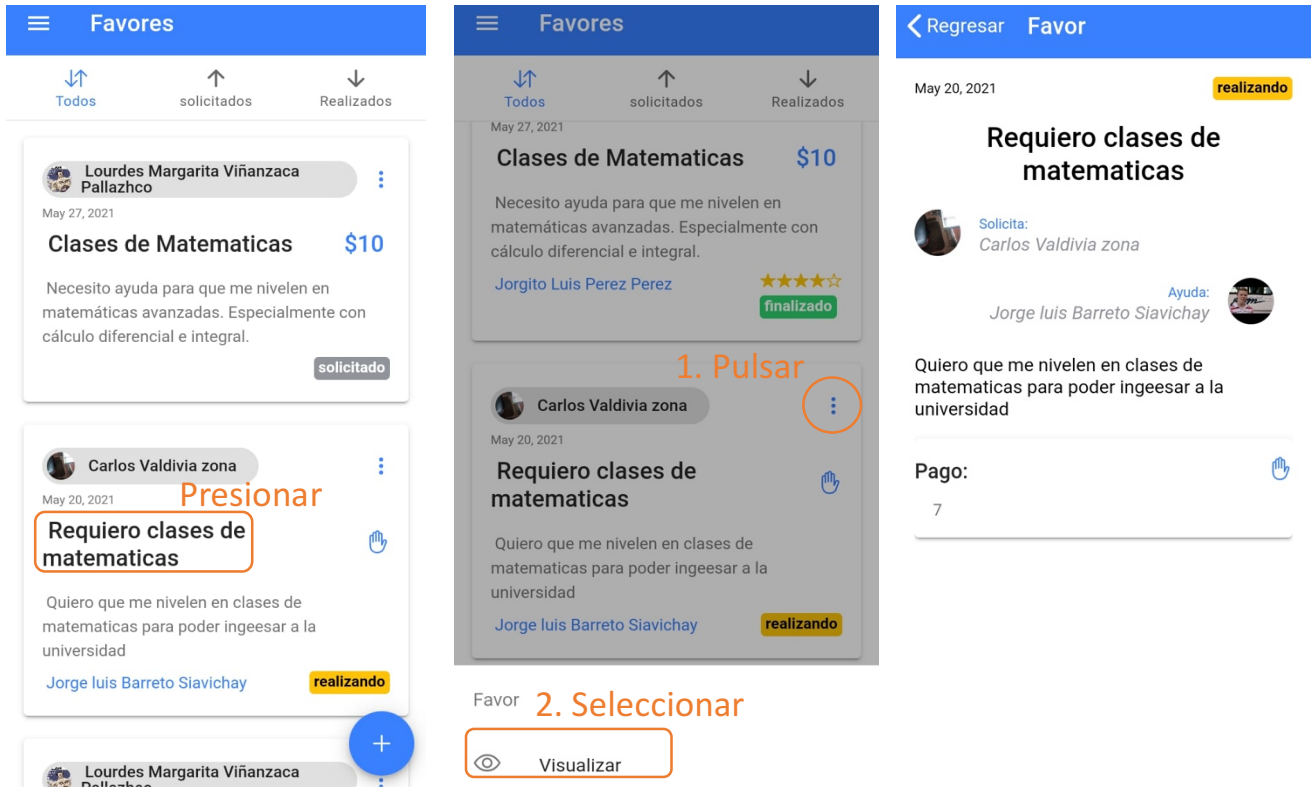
Favores

Todos solicitados Realizados

Lourdes Margarita Viñanzaca Pallazhco

May 27, 2021

Clases de Matematicas $10

Necesito ayuda para que me nivelen en matemáticas avanzadas. Especialmente con cálculo diferencial e integral.

solicitado

Carlos Valdivia zona

May 20, 2021

Presionar

Requiero clases de matematicas

Quiero que me nivelen en clases de matematicas para poder ingeesar a la universidad

Jorge luis Barreto Siavichay

realizando

+

Lourdes Margarita Viñanzaca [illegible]

Favores

Todos solicitados Realizados

May 27, 2021

Clases de Matematicas $10

Necesito ayuda para que me nivelen en matemáticas avanzadas. Especialmente con cálculo diferencial e integral.

Jorgito Luis Perez Perez

★★★★☆

finalizado

1. Pulsar

Carlos Valdivia zona

May 20, 2021

Requiero clases de matematicas

Quiero que me nivelen en clases de matematicas para poder ingeesar a la universidad

Jorge luis Barreto Siavichay

realizando

Favor

2. Seleccionar

Visualizar

Regresar Favor

May 20, 2021

realizando

Requiero clases de matematicas

Solicita:
Carlos Valdivia zona

Ayuda:
Jorge luis Barreto Siavichay

Quiero que me nivelen en clases de matematicas para poder ingeesar a la universidad

Pago:

7